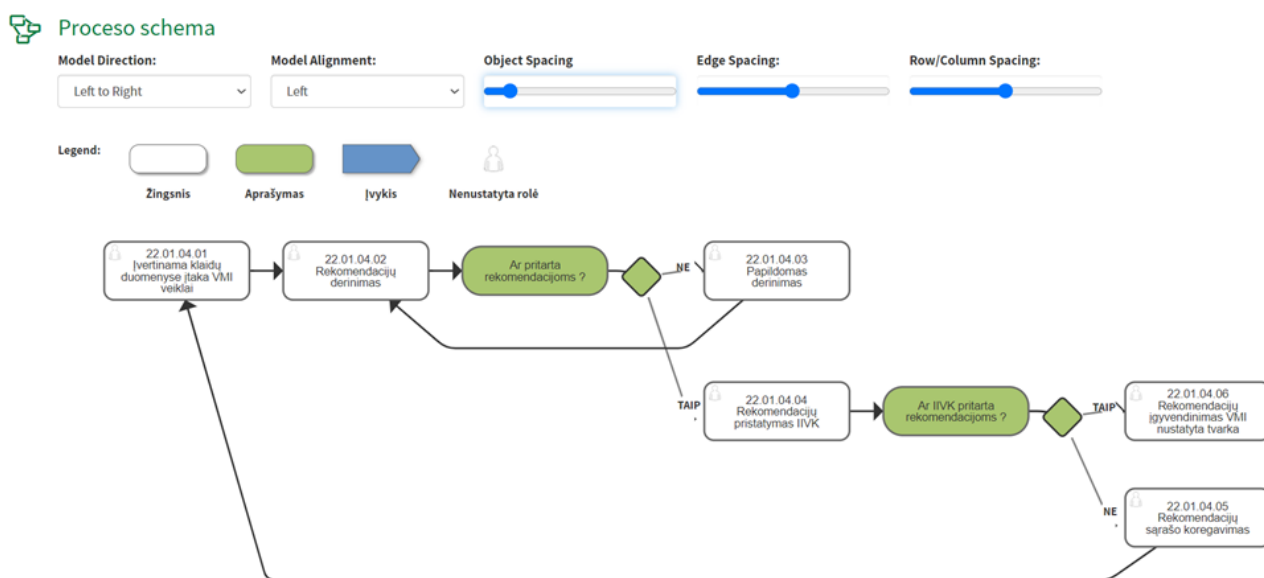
Proceso schema

Model Direction:
Left to Right

Model Alignment:
Left

Object Spacing

Edge Spacing:

Row/Column Spacing:

Legend:
Žingsnis
Aprašymas
Įvykis
Nenustatyta rolė

22.01.04.01
Įvertinama klaidų duomenyse įtaka VMI veiklai

22.01.04.02
Rekomendacijų derinimas

Ar pritarta rekomendacijoms ?

NE

22.01.04.03
Papildomas derinimas

TAIP

22.01.04.04
Rekomendacijų pristatymas IIVK

Ar IIVK pritarta rekomendacijoms ?

TAIP

22.01.04.06
Rekomendacijų įgyvendinimas VMI nustatyta tvarka

NE

22.01.04.05
Rekomendacijų sąrašo koregavimas